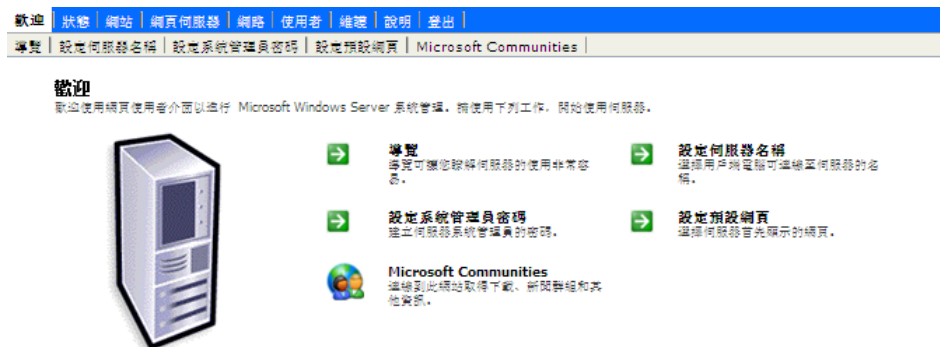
歡迎 | 狀態 | 網站 | 網頁伺服器 | 網路 | 使用者 | 維護 | 說明 | 登出

導覽 | 設定伺服器名稱 | 設定系統管理員密碼 | 設定預設網頁 | Microsoft Communities

歡迎
歡迎使用網頁使用者介面以進行 Microsoft Windows Server 系統管理。請使用下列工作，開始使用伺服器。

導覽
導覽可讓您瞭解伺服器的使用非常容易。

設定伺服器名稱
選擇用戶端電腦可連線至伺服器的名稱。

設定系統管理員密碼
建立伺服器系統管理員的密碼。

設定預設網頁
選擇伺服器首先顯示的網頁。

Microsoft Communities
連線到此網站取得下載、新聞群組和其他資訊。